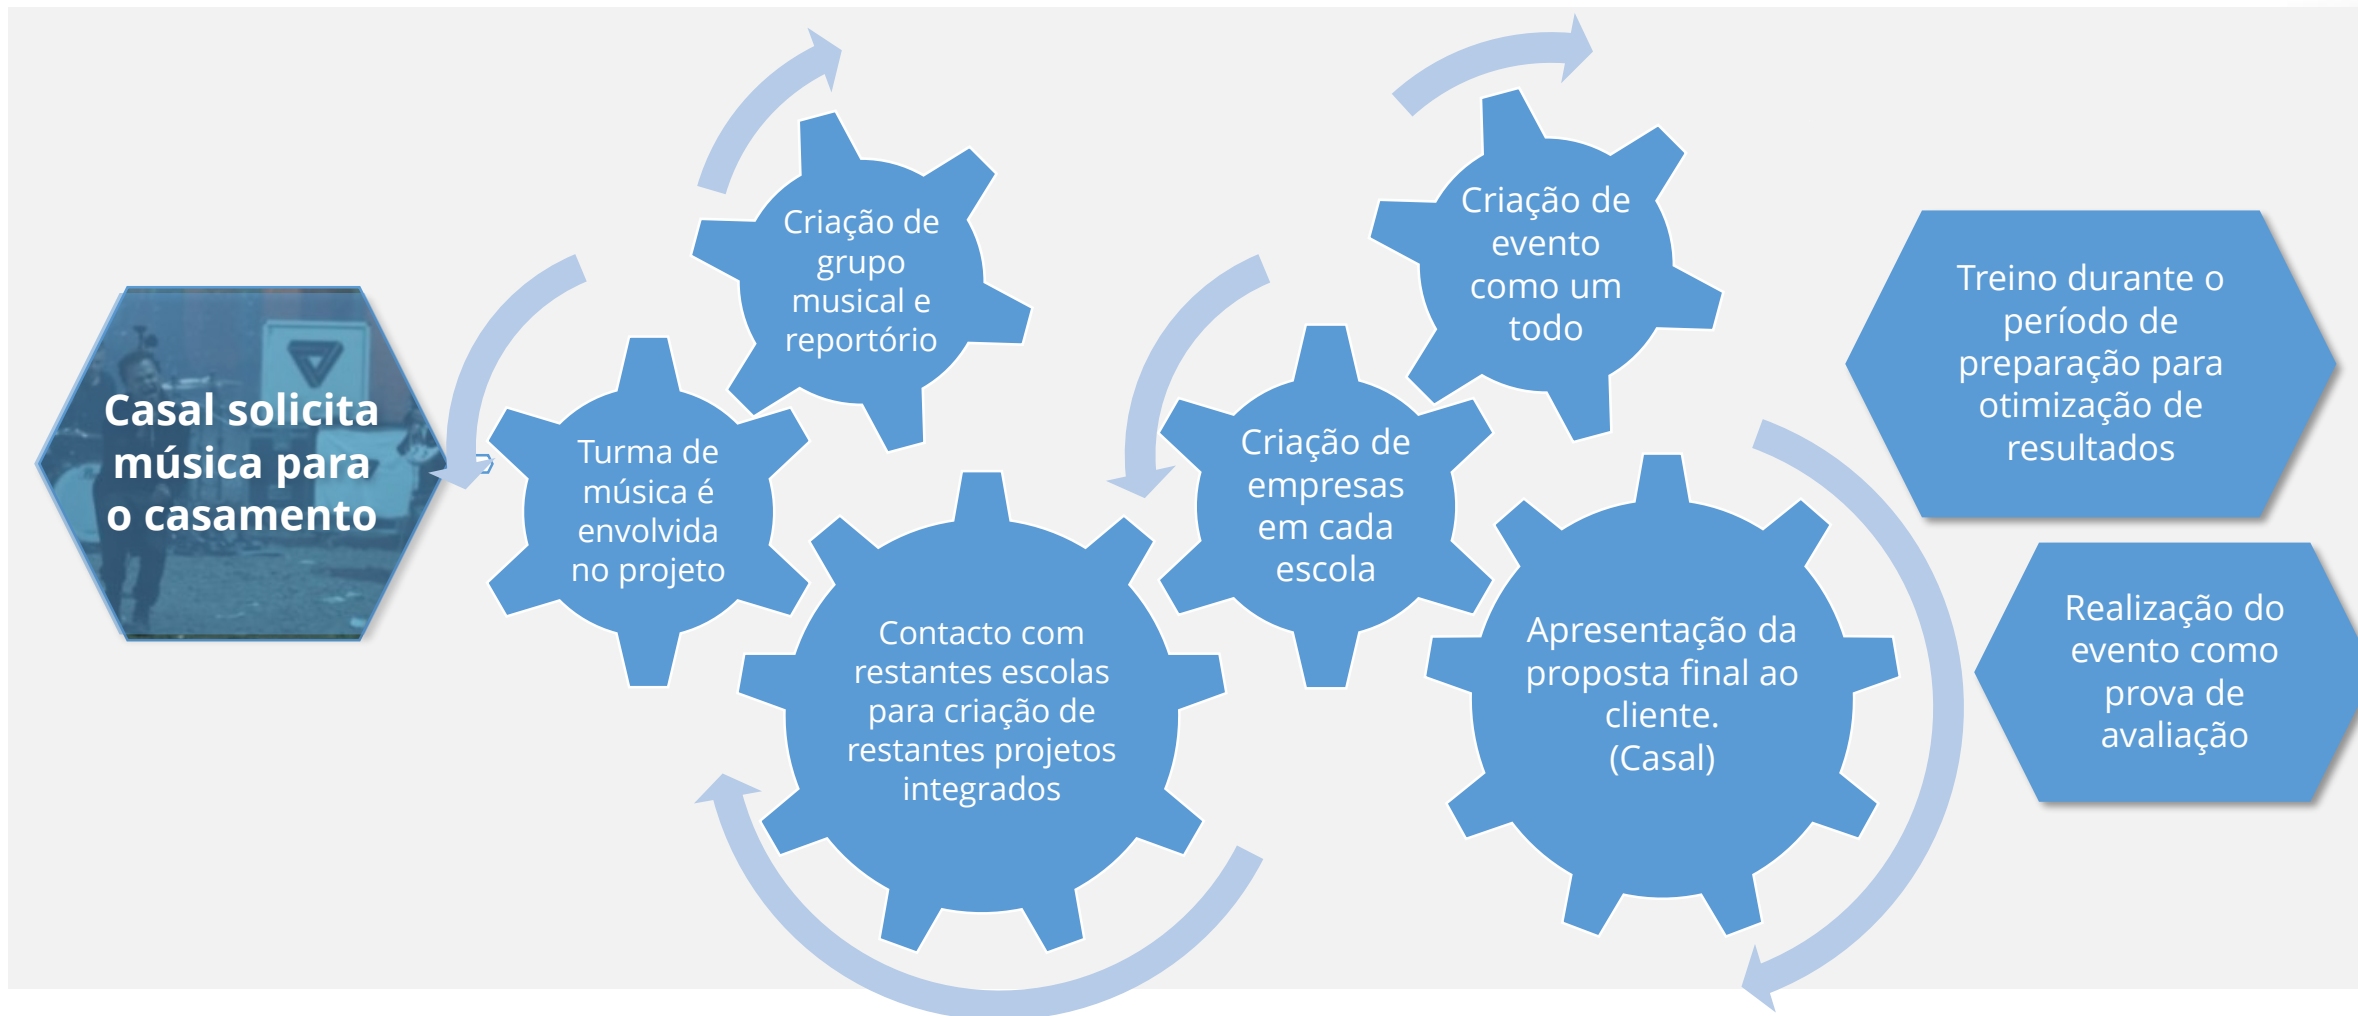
Casal solicita música para o casamento

Turma de música é envolvida no projeto

Criação de grupo musical e reportório

Contacto com restantes escolas para criação de restantes projetos integrados

Criação de empresas em cada escola

Criação de evento como um todo

Apresentação da proposta final ao cliente. (Casal)

Treino durante o período de preparação para otimização de resultados

Realização do evento como prova de avaliação